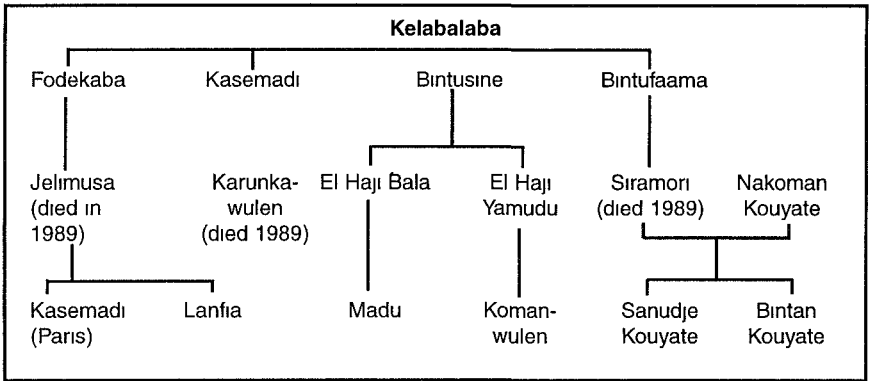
Kelabalaba

Fodekaba

Kasemadı

Bıntusine

Bıntufaama

Jelımusa (dıed ın 1989)

Karunkawulen (dıed 1989)

El Hajı Bala

El Hajı Yamudu

Sıramorı (dıed 1989)

Nakoman Kouyate

Kasemadı (Parıs)

Lanfıa

Madu

Komanwulen

Sanudje Kouyate

Bıntan Kouyate